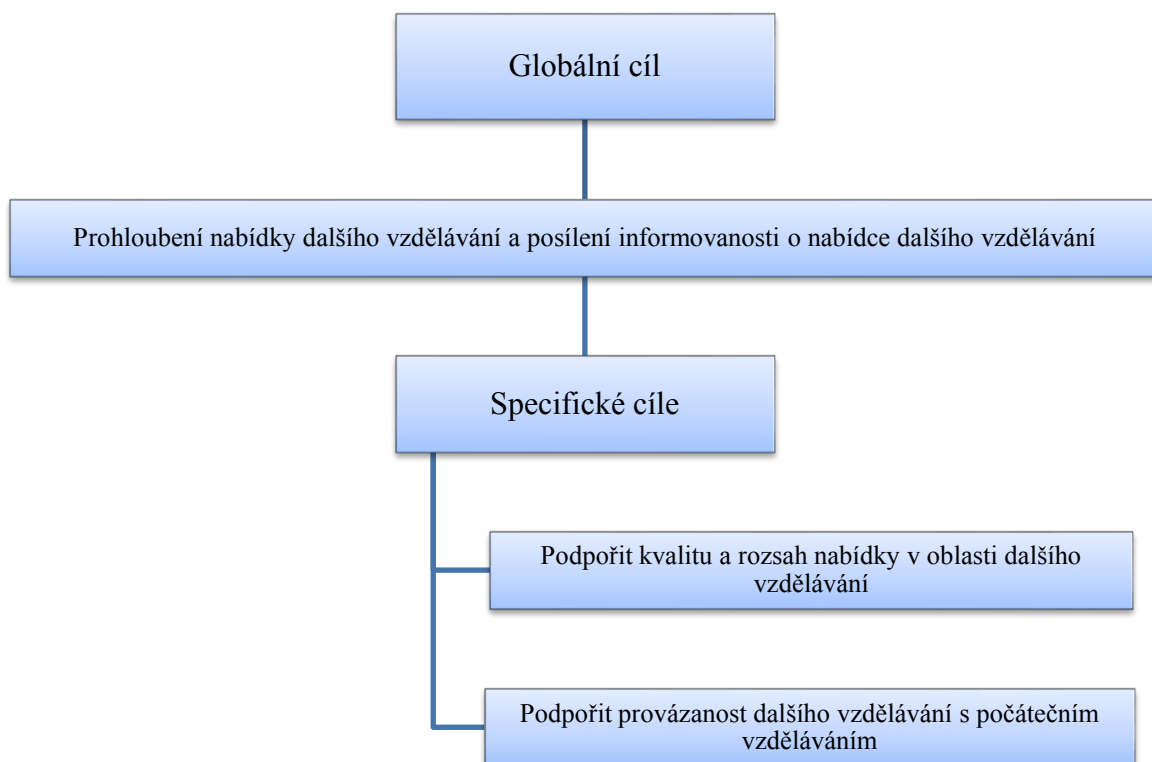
Globální cíl

Prohloubení nabídky dalšího vzdělávání a posílení informovanosti o nabídce dalšího vzdělávání

Specifické cíle

Podpořit kvalitu a rozsah nabídky v oblasti dalšího vzdělávání

Podpořit provázanost dalšího vzdělávání s počátečním vzděláváním